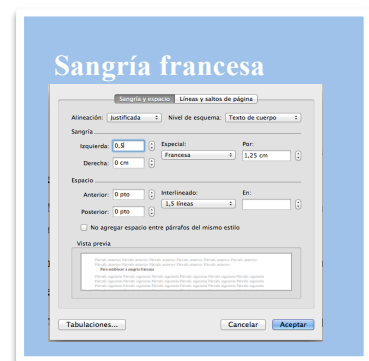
Sangría francesa

Sangría y espacio | Líneas y saltos de página

Alineación: Justificada
Nivel de esquema: Texto de cuerpo

Sangría

Izquierda: 0,5
Especial:
Por:
Francesa
1,25 cm
Derecha: 0 cm

Espacio

Anterior: 0 pto
Interlineado:
En:
1,5 líneas
Posterior: 0 pto

No agregar espacio entre párrafos del mismo estilo

Vista previa

Párrafo anterior Párrafo anterior Párrafo anterior Párrafo anterior Párrafo anterior Párrafo anterior Párrafo anterior Párrafo anterior Párrafo anterior Párrafo anterior
Para establecer a sangría francesa
Párrafo siguiente Párrafo siguiente Párrafo siguiente Párrafo siguiente Párrafo siguiente Párrafo siguiente Párrafo siguiente Párrafo siguiente Párrafo siguiente Párrafo siguiente Párrafo siguiente Párrafo siguiente Párrafo siguiente Párrafo siguiente Párrafo siguiente Párrafo siguiente Párrafo siguiente Párrafo siguiente

Tabulaciones...
Cancelar
Aceptar